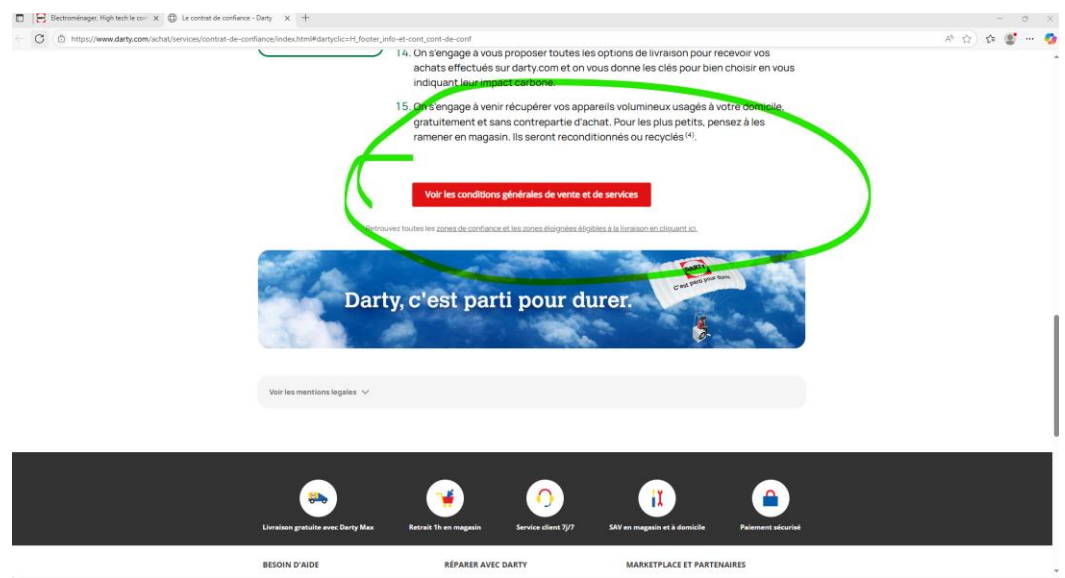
Electroménager, High tech le con ×
Le contrat de confiance - Darty ×
https://www.darty.com/achat/services/contrat-de-confiance/index.html#dartyclic=H_footer_info-et-cont_cont-de-conf

14. On s'engage à vous proposer toutes les options de livraison pour recevoir vos achats effectués sur darty.com et on vous donne les clés pour bien choisir en vous indiquant leur impact carbone.

15. On s'engage à venir récupérer vos appareils volumineux usagés à votre domicile, gratuitement et sans contrepartie d'achat. Pour les plus petits, pensez à les ramener en magasin. Ils seront reconditionnés ou recyclés$^{(4)}$.

Voir les conditions générales de vente et de services

Retrouvez toutes les zones de confiance et les zones désignées éligibles à la livraison en cliquant ici.

Darty, c'est parti pour durer.

DARTY
C'est parti pour durer.

Voir les mentions legales

Livraison gratuite avec Darty Max
Retrait 1h en magasin
Service client 7j/7
SAV en magasin et à domicile
Paiement sécurisé

BESOIN D'AIDE
RÉPARER AVEC DARTY
MARKETPLACE ET PARTENAIRES